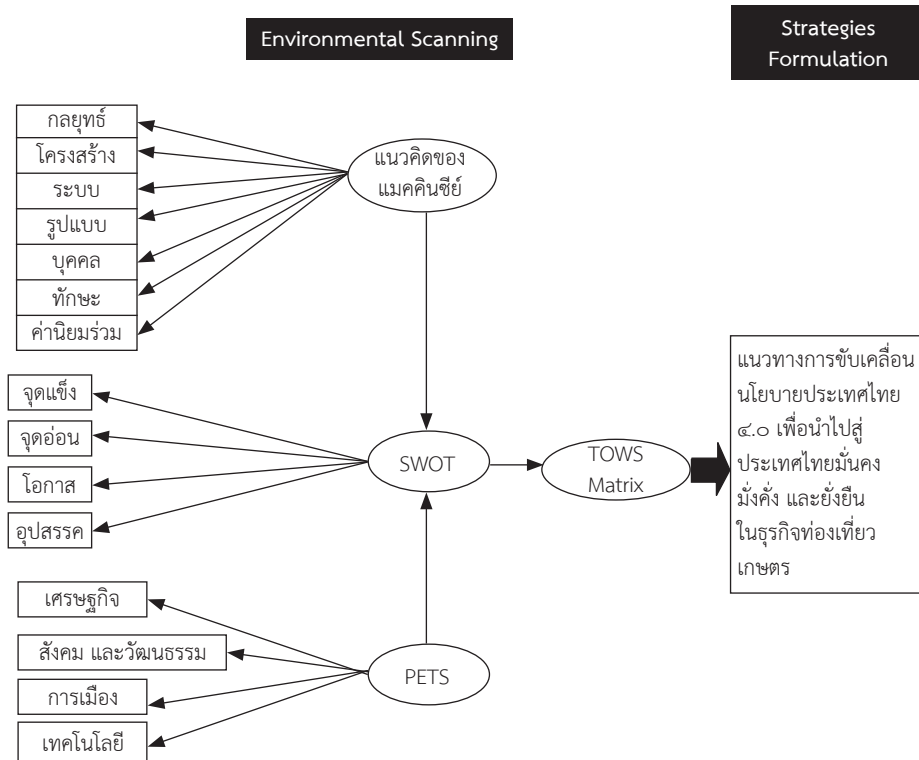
Environmental Scanning

Strategies Formulation

กลยุทธ์
โครงสร้าง
ระบบ
รูปแบบ
บุคคล
ทักษะ
ค่านิยมร่วม

แนวคิดของแมคคินซีย์

จุดแข็ง
จุดอ่อน
โอกาส
อุปสรรค

SWOT

TOWS Matrix

แนวทางการขับเคลื่อนนโยบายประเทศไทย ๔.๐ เพื่อนำไปสู่ประเทศไทยมั่นคง มั่งคั่ง และยั่งยืนในธุรกิจท่องเที่ยวเกษตร

เศรษฐกิจ
สังคม และวัฒนธรรม
การเมือง
เทคโนโลยี

PETS